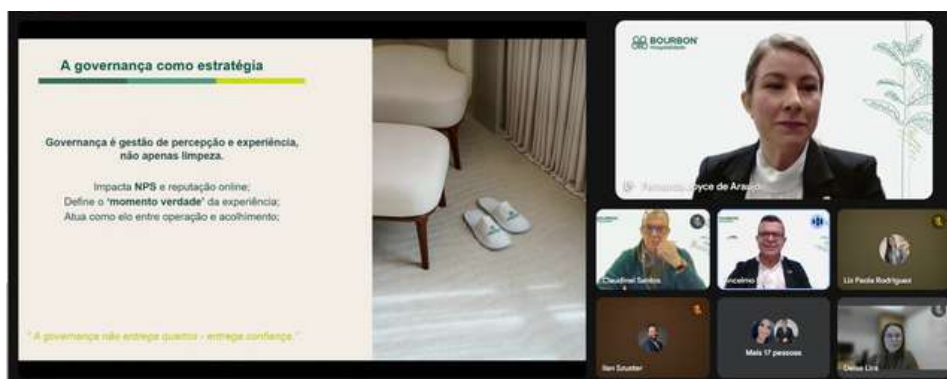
A governança como estratégia

Governança é gestão de percepção e experiência, não apenas limpeza.

Impacta **NPS** e reputação online;
Define o **'momento verdade'** da experiência;
Atua como elo entre operação e acolhimento;

" A governança não entrega quartos - entrega confiança."

BOURBON Hospitalidade

Fernanda Joyce de Araujo

Claudinei Santos

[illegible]ancelmo

Liz Paola Rodrigues

Ilan Szuster

Mais 17 pessoas

Denise Lins